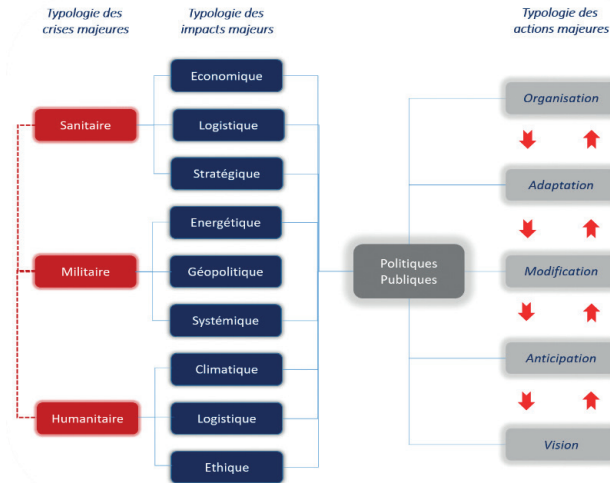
Typologie des crises majeures

Typologie des impacts majeurs

Typologie des actions majeures

Sanitaire

Militaire

Humanitaire

Economique

Logistique

Stratégique

Energétique

Géopolitique

Systémique

Climatique

Logistique

Ethique

Politiques Publiques

Organisation

Adaptation

Modification

Anticipation

Vision